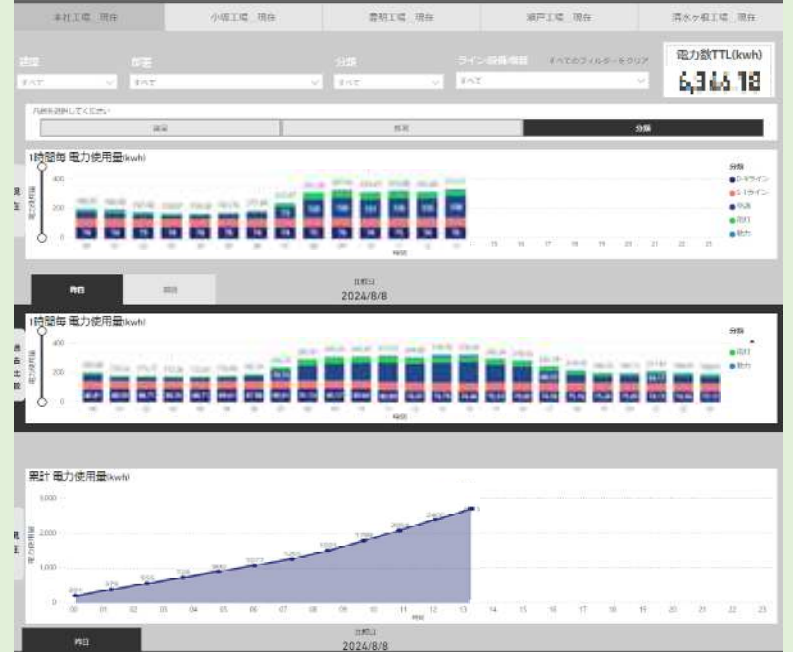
本社工場 現在

小坂工場 現在

豊明工場 現在

瀬戸工場 現在

清水ヶ根工場 現在

建屋

すべて

部署

すべて

分類

すべて

ライン/設備/機器

すべて

すべてのフィルターをクリア

電力数TTL(kwh)

6,3 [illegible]

内訳を選択してください

建屋

部署

分類

1時間毎 電力使用量(kwh)

分類

D-ライン

S-ライン

空調

照明

動力

400

200

0

00 01 02 03 04 05 06 07 08 09 10 11 12 13 14 15 16 17 18 19 20 21 22 23

時間

電力使用量

昨日

前日

比較日

2024/8/8

1時間毎 電力使用量(kwh)

分類

照明

動力

400

200

0

時間

電力使用量

累計 電力使用量(kwh)

3,000

2,000

1,000

0

00 01 02 03 04 05 06 07 08 09 10 11 12 13 14 15 16 17 18 19 20 21 22 23

時間

電力使用量

昨日

比較日

2024/8/8